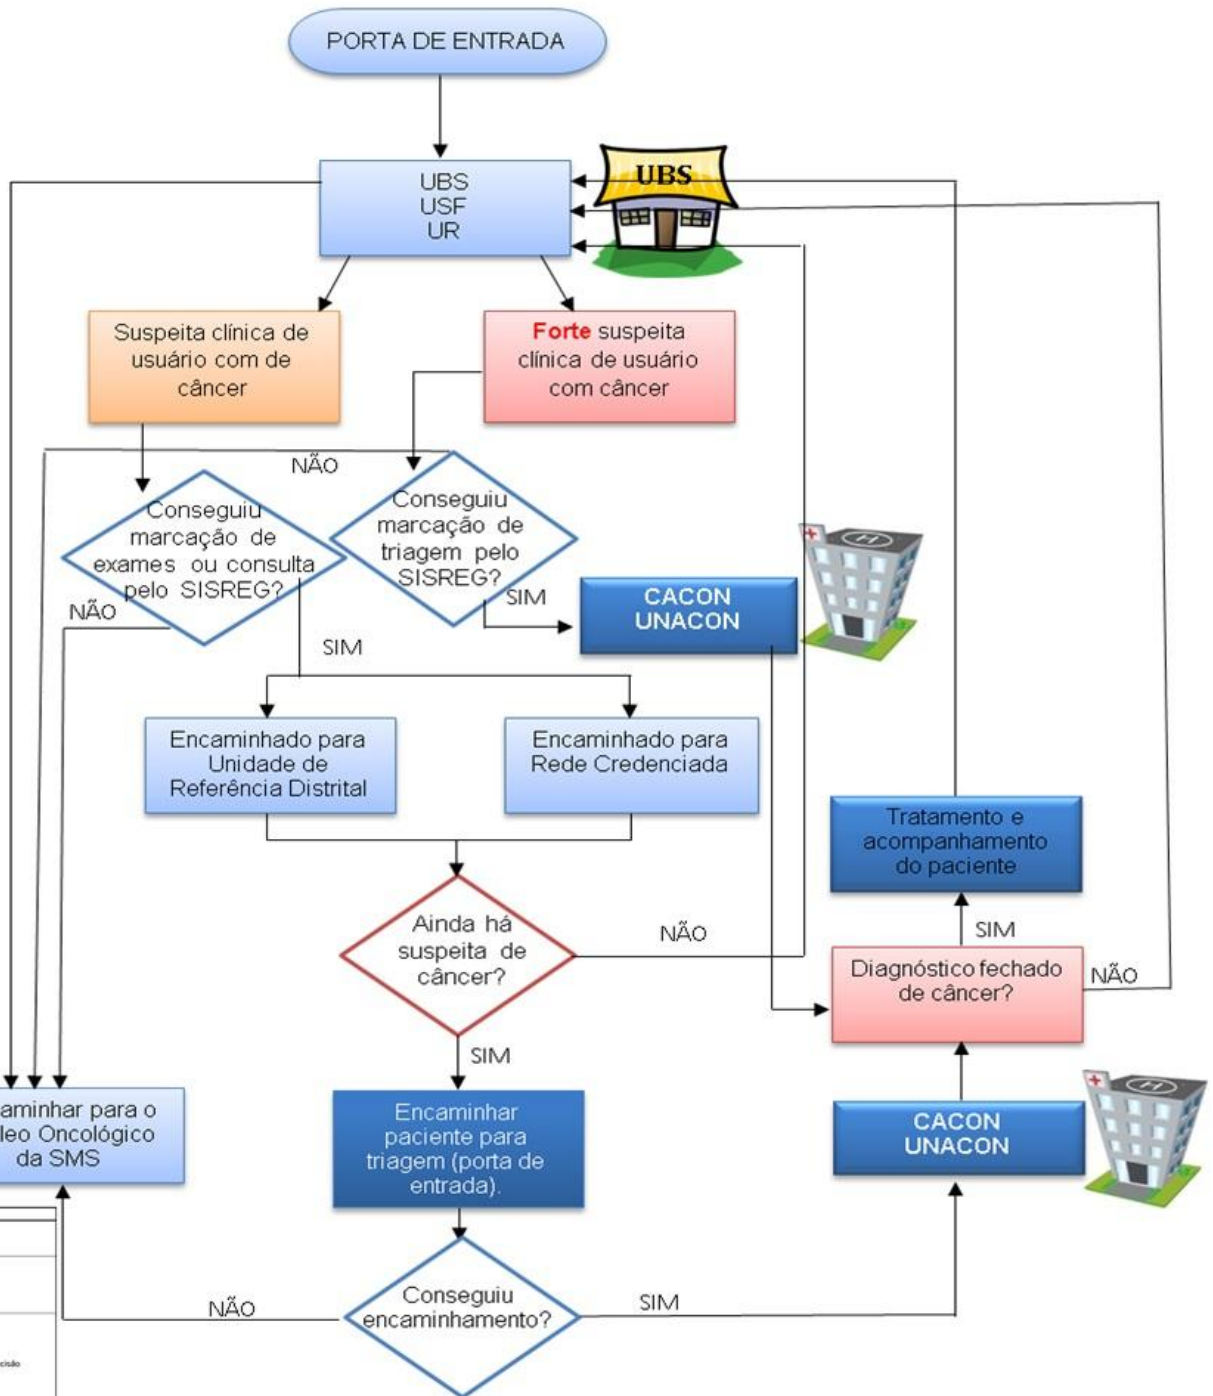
PORTA DE ENTRADA

UBS
USF
UR

UBS

Suspeita clínica de usuário com de câncer

Forte suspeita clínica de usuário com câncer

NÃO

Conseguiu marcação de exames ou consulta pelo SISREG?

Conseguiu marcação de triagem pelo SISREG?

NÃO

SIM

CACON
UNACON

SIM

Encaminhado para Unidade de Referência Distrital

Encaminhado para Rede Credenciada

Tratamento e acompanhamento do paciente

Ainda há suspeita de câncer?

NÃO

SIM

Diagnóstico fechado de câncer?

NÃO

SIM

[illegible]aminhar para o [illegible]leo Oncológico da SMS

Encaminhar paciente para triagem (porta de entrada).

CACON
UNACON

NÃO

Conseguiu encaminhamento?

SIM